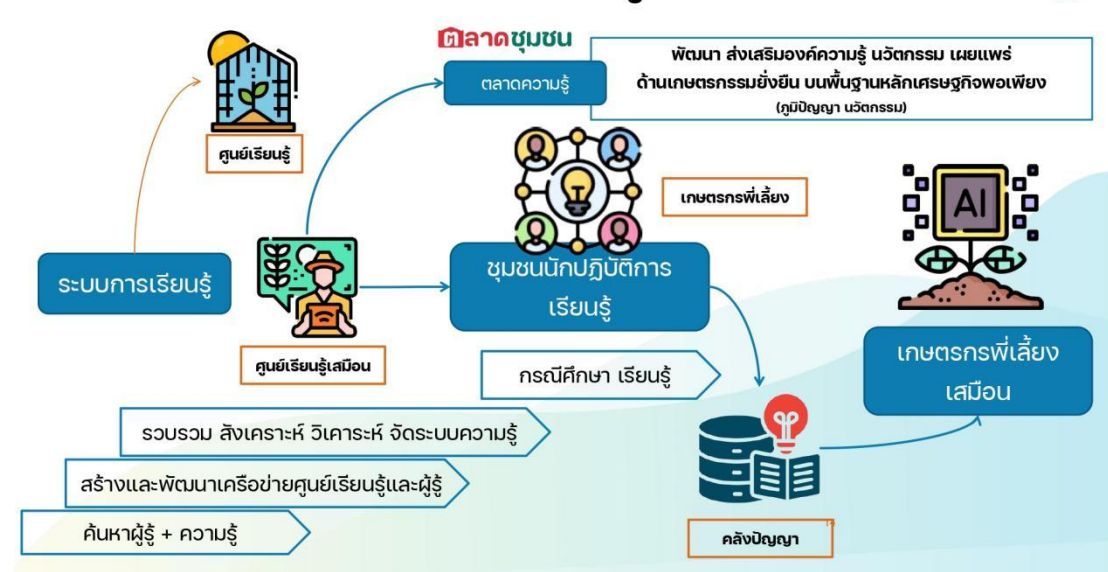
ตลาดชุมชน

ตลาดความรู้

พัฒนา ส่งเสริมองค์ความรู้ นวัตกรรม เผยแพร่ ด้านเกษตรกรรมยั่งยืน บนพื้นฐานหลักเศรษฐกิจพอเพียง (ภูมิปัญญา นวัตกรรม)

ศูนย์เรียนรู้

เกษตรกรพี่เลี้ยง

AI

ระบบการเรียนรู้

ชุมชนนักปฏิบัติการเรียนรู้

ศูนย์เรียนรู้เสมือน

เกษตรกรพี่เลี้ยงเสมือน

กรณีศึกษา เรียนรู้

รวบรวม สังเคราะห์ วิเคราะห์ จัดระบบความรู้

สร้างและพัฒนาเครือข่ายศูนย์เรียนรู้และผู้รู้

ค้นหาผู้รู้ + ความรู้

คลังปัญญา